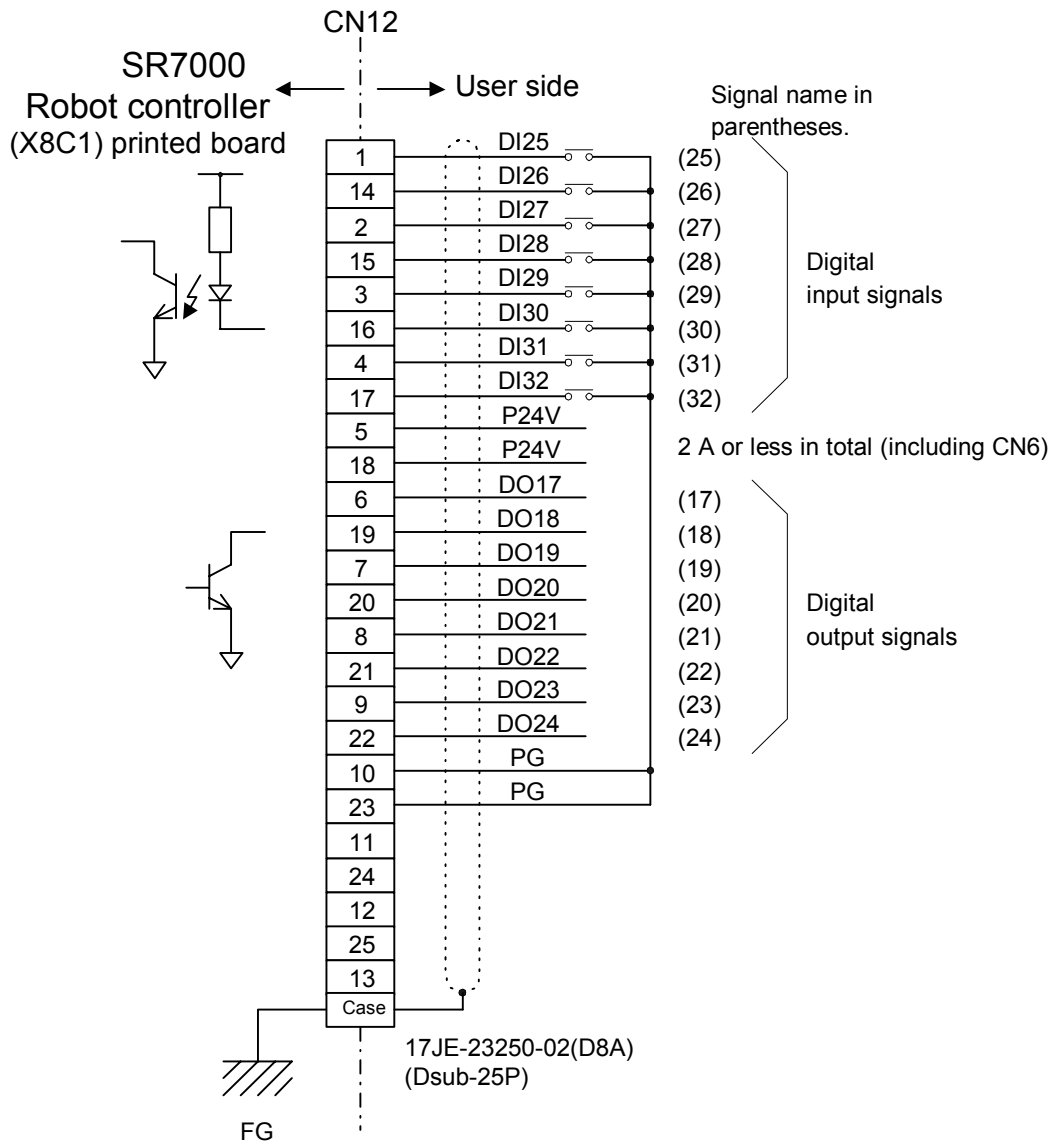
CN12

SR7000
Robot controller
(X8C1) printed board

User side

Signal name in parentheses.

| Pin | Signal | |
|---|---|---|
| 1 | DI25 | (25) |
| 14 | DI26 | (26) |
| 2 | DI27 | (27) |
| 15 | DI28 | (28) |
| 3 | DI29 | (29) |
| 16 | DI30 | (30) |
| 4 | DI31 | (31) |
| 17 | DI32 | (32) |
| 5 | P24V | |
| 18 | P24V | |
| 6 | DO17 | (17) |
| 19 | DO18 | (18) |
| 7 | DO19 | (19) |
| 20 | DO20 | (20) |
| 8 | DO21 | (21) |
| 21 | DO22 | (22) |
| 9 | DO23 | (23) |
| 22 | DO24 | (24) |
| 10 | PG | |
| 23 | PG | |
| 11 | | |
| 24 | | |
| 12 | | |
| 25 | | |
| 13 | | |
| Case | | |

Digital input signals

2 A or less in total (including CN6)

Digital output signals

17JE-23250-02(D8A)
(Dsub-25P)

FG